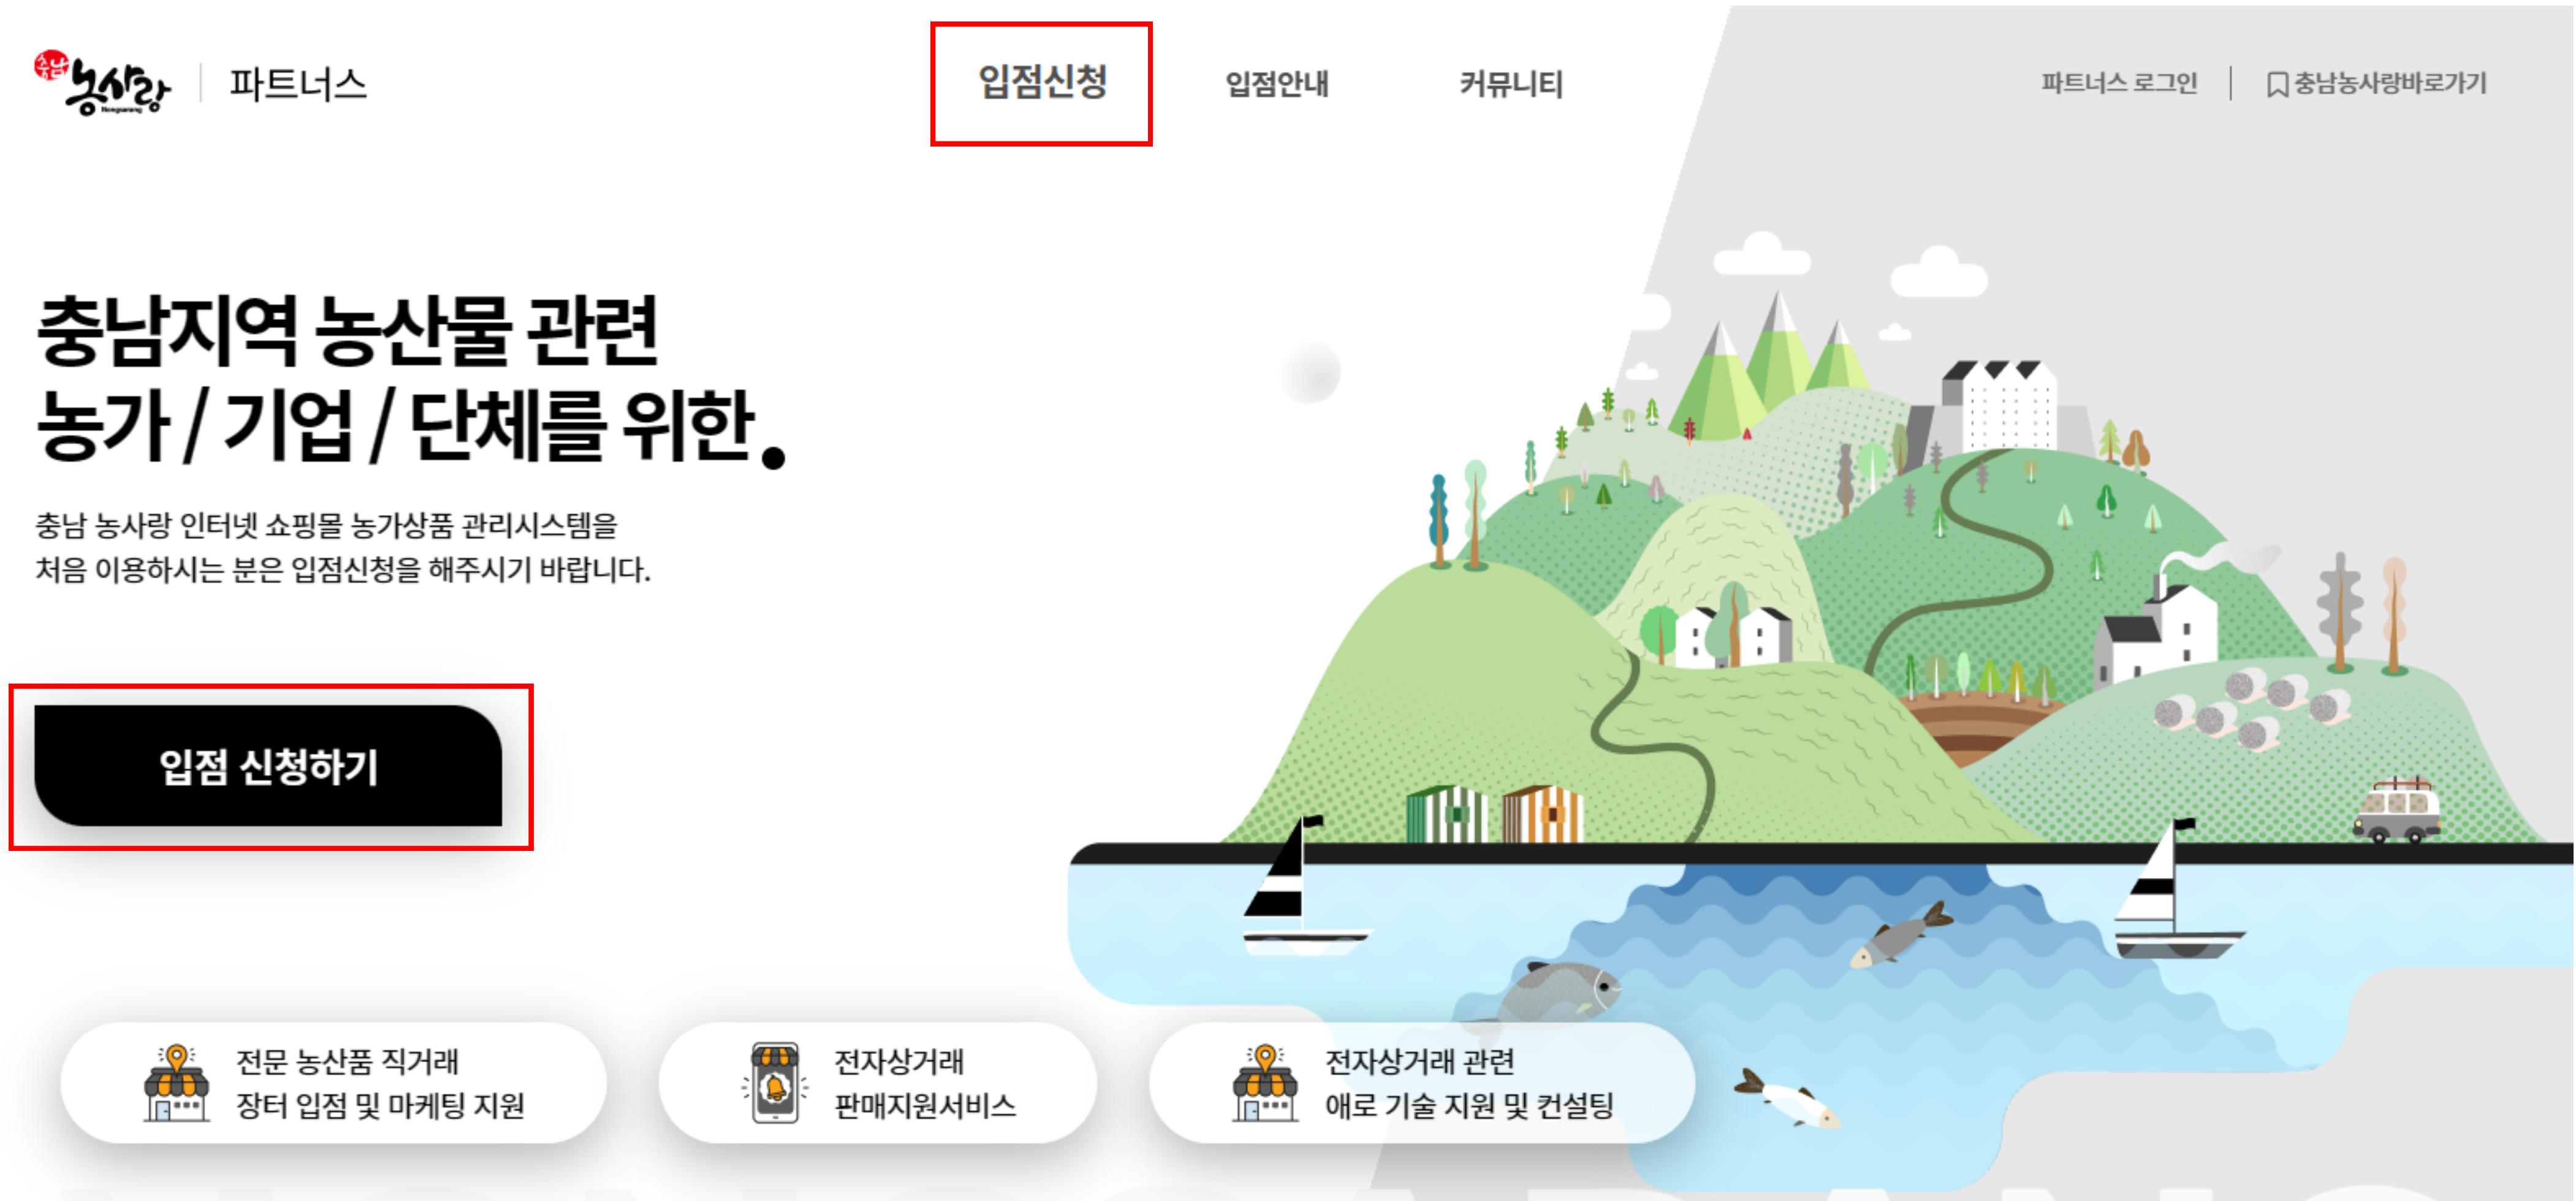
충남 농사랑 | 파트너스

입점신청 입점안내 커뮤니티

파트너스 로그인 | 충남농사랑바로가기

충남지역 농산물 관련
농가 / 기업 / 단체를 위한.

충남 농사랑 인터넷 쇼핑몰 농가상품 관리시스템을 처음 이용하시는 분은 입점신청을 해주시기 바랍니다.

입점 신청하기

전문 농산품 직거래 장터 입점 및 마케팅 지원

전자상거래 판매지원서비스

전자상거래 관련 애로 기술 지원 및 컨설팅